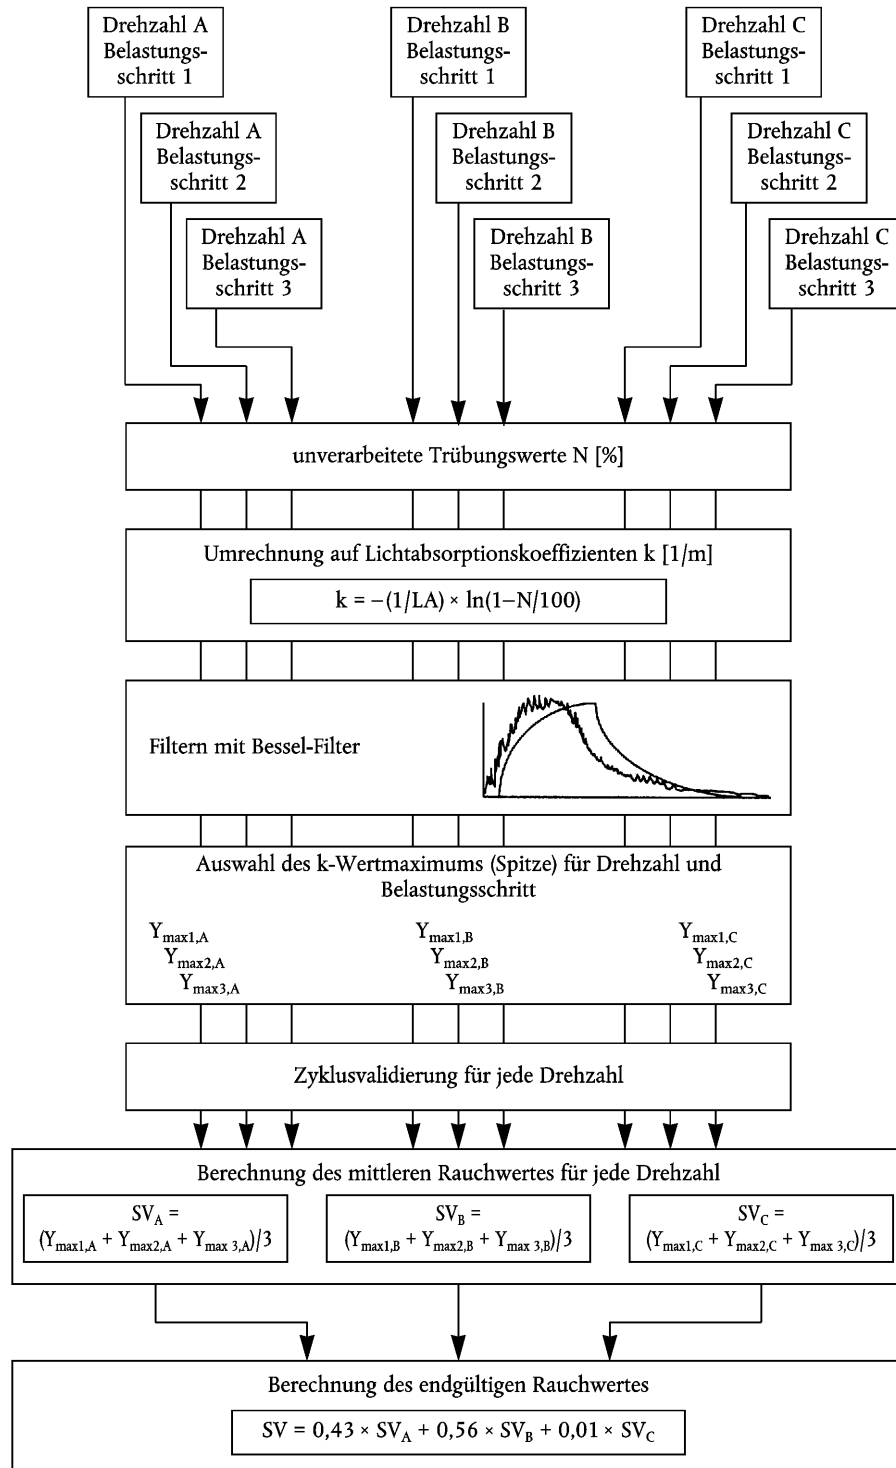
Drehzahl A Belastungsschritt 1

Drehzahl A Belastungsschritt 2

Drehzahl A Belastungsschritt 3

Drehzahl B Belastungsschritt 1

Drehzahl B Belastungsschritt 2

Drehzahl B Belastungsschritt 3

Drehzahl C Belastungsschritt 1

Drehzahl C Belastungsschritt 2

Drehzahl C Belastungsschritt 3

unverarbeitete Trübungswerte N [%]

Umrechnung auf Lichtabsorptionskoeffizienten k [1/m]

$k = -(1/LA) \times \ln(1-N/100)$

Filtern mit Bessel-Filter

Auswahl des k-Wertmaximums (Spitze) für Drehzahl und Belastungsschritt

$Y_{max1,A}$
$Y_{max2,A}$
$Y_{max3,A}$

$Y_{max1,B}$
$Y_{max2,B}$
$Y_{max3,B}$

$Y_{max1,C}$
$Y_{max2,C}$
$Y_{max3,C}$

Zyklusvalidierung für jede Drehzahl

Berechnung des mittleren Rauchwertes für jede Drehzahl

$SV_A = (Y_{max1,A} + Y_{max2,A} + Y_{max\ 3,A})/3$

$SV_B = (Y_{max1,B} + Y_{max2,B} + Y_{max\ 3,B})/3$

$SV_C = (Y_{max1,C} + Y_{max2,C} + Y_{max\ 3,C})/3$

Berechnung des endgültigen Rauchwertes

$SV = 0,43 \times SV_A + 0,56 \times SV_B + 0,01 \times SV_C$